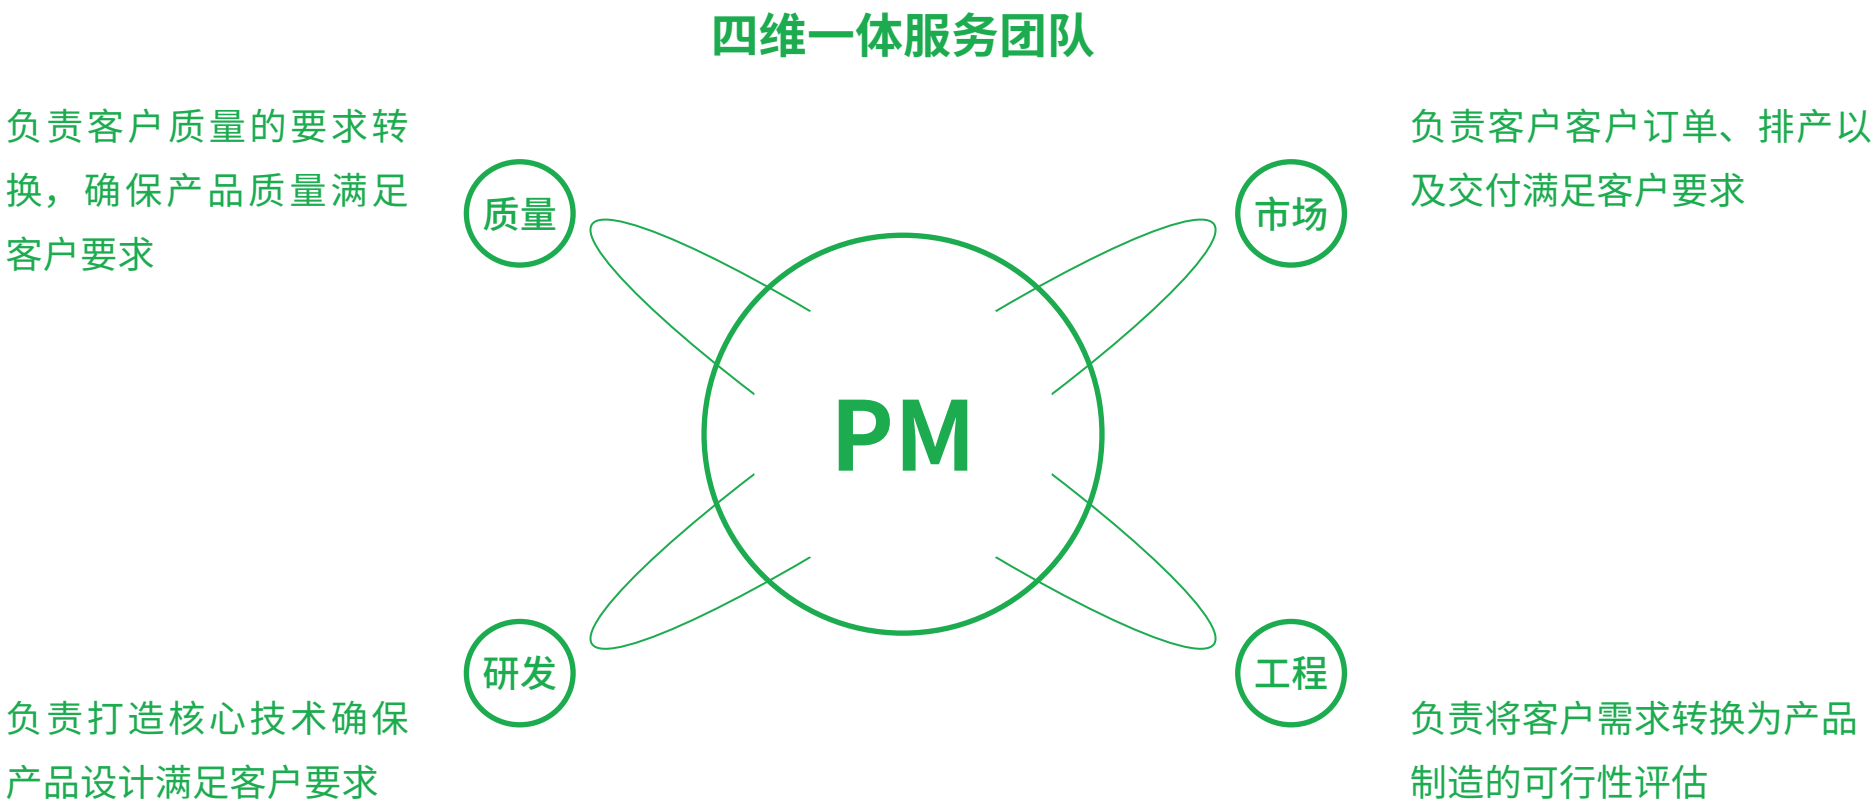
四维一体服务团队

负责客户质量的要求转换，确保产品质量满足客户要求

质量

市场

负责客户客户订单、排产以及交付满足客户要求

PM

研发

工程

负责打造核心技术确保产品设计满足客户要求

负责将客户需求转换为产品制造的可行性评估